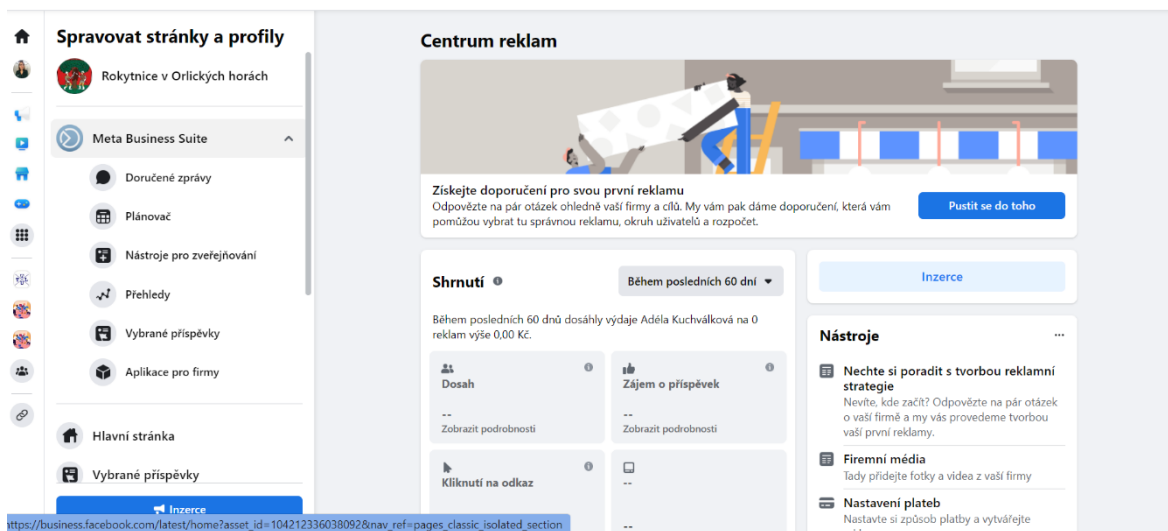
Spravovat stránky a profily

Rokytnice v Orlických horách

Meta Business Suite

Doručené zprávy

Plánovač

Nástroje pro zveřejňování

Přehledy

Vybrané příspěvky

Aplikace pro firmy

Hlavní stránka

Vybrané příspěvky

Inzerce

https://business.facebook.com/latest/home?asset_id=104212336038092&nav_ref=pages_classic_isolated_section

Centrum reklam

Získejte doporučení pro svou první reklamu

Odpovězte na pár otázek ohledně vaší firmy a cílů. My vám pak dáme doporučení, která vám pomůžou vybrat tu správnou reklamu, okruh uživatelů a rozpočet.

Pustit se do toho

Shrnutí

Během posledních 60 dní

Během posledních 60 dnů dosáhly výdaje Adéla Kuchválková na 0 reklam výše 0,00 Kč.

Dosah

--

Zobrazit podrobnosti

Zájem o příspěvek

--

Zobrazit podrobnosti

Kliknutí na odkaz

--

--

Inzerce

Nástroje

...

Nechte si poradit s tvorbou reklamní strategie

Nevíte, kde začít? Odpovězte na pár otázek o vaší firmě a my vás provedeme tvorbou vaší první reklamy.

Firemní média

Tady přidejte fotky a videa z vaší firmy

Nastavení plateb

Nastavte si způsob platby a vytvářejte